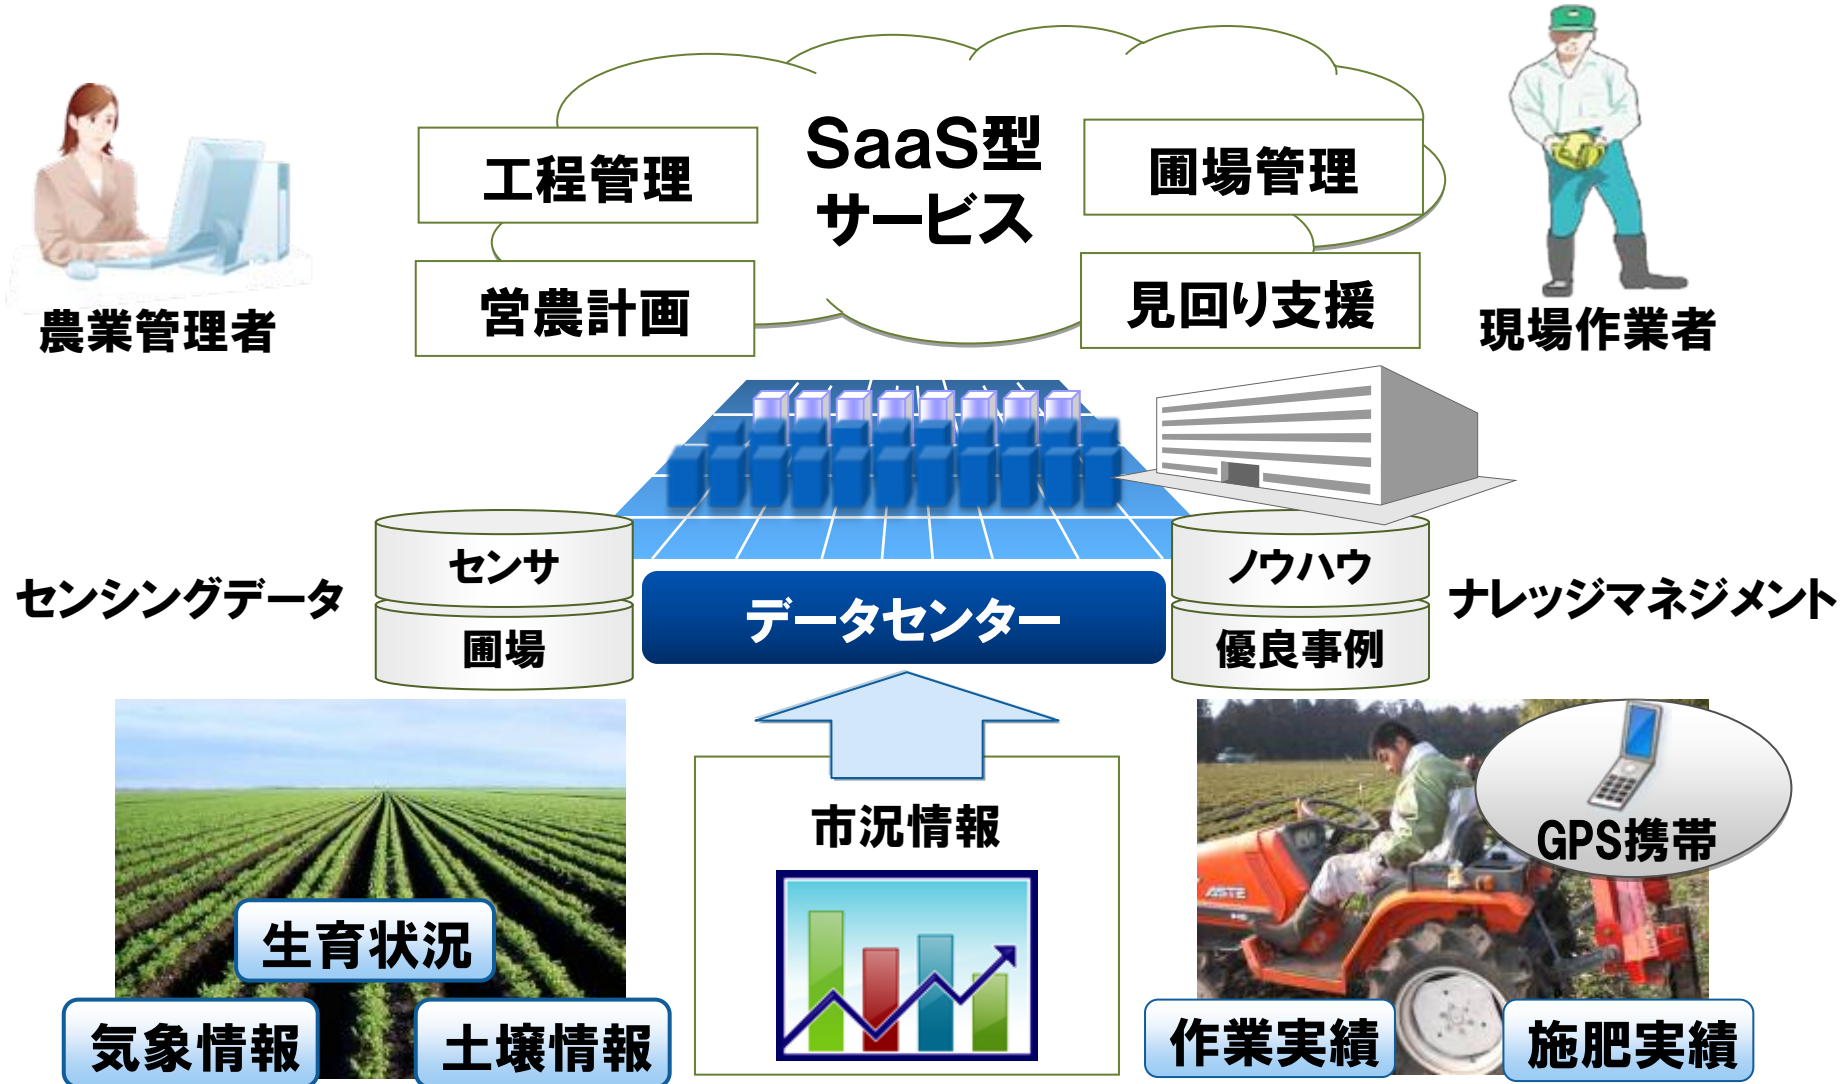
農業管理者

工程管理

SaaS型
サービス

圃場管理

現場作業者

営農計画

見回り支援

センシングデータ

センサ

圃場

データセンター

ノウハウ

優良事例

ナレッジマネジメント

市況情報

GPS携帯

生育状況

気象情報

土壌情報

作業実績

施肥実績